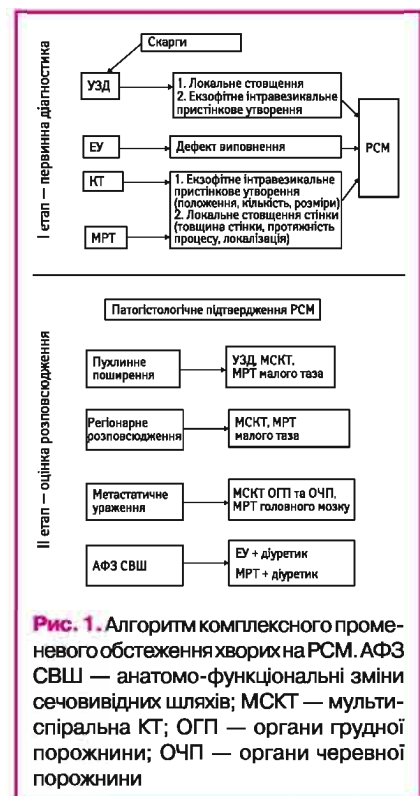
I етап – первинна діагностика

Скарги

УЗД

1. Локальне стовщення
2. Екзофітне інтравезикальне пристінкове утворення

ЕУ

Дефект виповнення

РСМ

КТ

1. Екзофітне інтравезикальне пристінкове утворення (положення, кількість, розміри)
2. Локальне стовщення стінки (товщина стінки, протяжність процесу, локалізація)

МРТ

II етап – оцінка розповсюдження

Патогістологічне підтвердження РСМ

Пухлинне поширення

УЗД, МСКТ, МРТ малого таза

Регіонарне розповсюдження

МСКТ, МРТ малого таза

Метастатичне ураження

МСКТ ОГП та ОЧП, МРТ головного мозку

АФЗ СВШ

ЕУ + діуретик
МРТ + діуретик

Рис. 1. Алгоритм комплексного променевого обстеження хворих на РСМ. АФЗ СВШ — анатомо-функціональні зміни сечовивідних шляхів; МСКТ — мультиспіральна КТ; ОГП — органи грудної порожнини; ОЧП — органи черевної порожнини